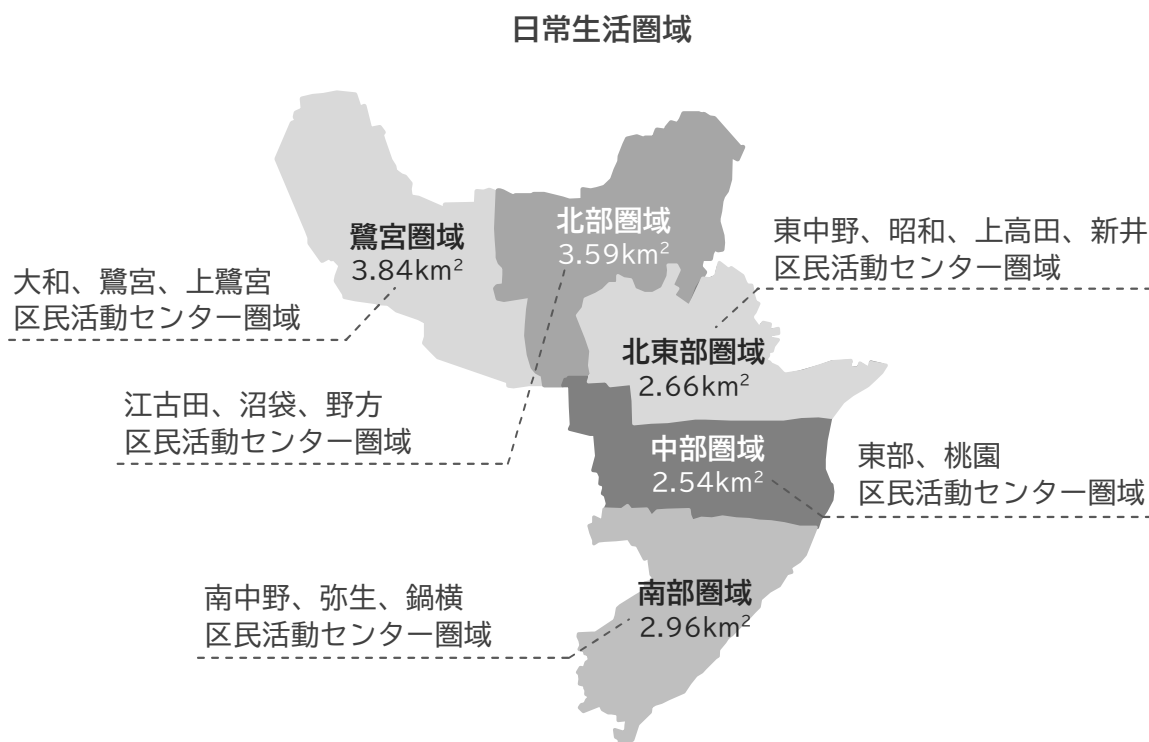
日常生活圏域

鷺宮圏域
3.84km²

北部圏域
3.59km²

東中野、昭和、上高田、新井
区民活動センター圏域

大和、鷺宮、上鷺宮
区民活動センター圏域

北東部圏域
2.66km²

江古田、沼袋、野方
区民活動センター圏域

中部圏域
2.54km²

東部、桃園
区民活動センター圏域

南中野、弥生、鍋横
区民活動センター圏域

南部圏域
2.96km²